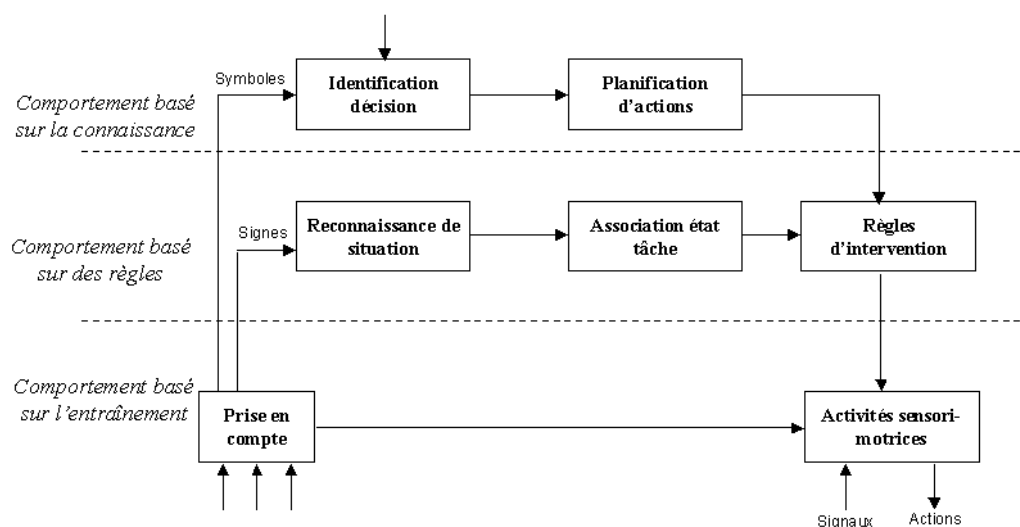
Comportement basé sur la connaissance

Symboles

Identification décision

Planification d'actions

Comportement basé sur des règles

Signes

Reconnaissance de situation

Association état tâche

Règles d'intervention

Comportement basé sur l'entraînement

Prise en compte

Activités sensori-motrices

Signaux

Actions